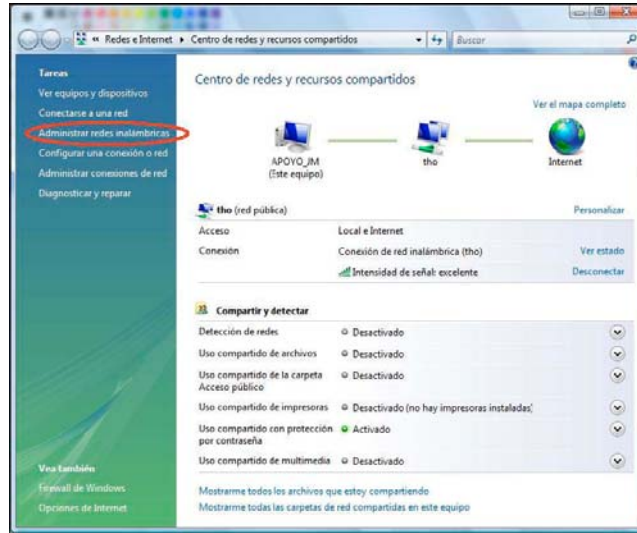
« Redes e Internet ▸ Centro de redes y recursos compartidos

Buscar

Tareas
Ver equipos y dispositivos
Conectarse a una red
Administrar redes inalámbricas
Configurar una conexión o red
Administrar conexiones de red
Diagnosticar y reparar

Vea también
Firewall de Windows
Opciones de Internet

Centro de redes y recursos compartidos

Ver el mapa completo

APOYO_JM
(Este equipo)

tho

Internet

tho (red pública)

Personalizar

| | | |
|---|---|---|
| Acceso | Local e Internet | |
| Conexión | Conexión de red inalámbrica (tho) | Ver estado |
| | Intensidad de señal: excelente | Desconectar |

Compartir y detectar

| | |
|---|---|
| Detección de redes | Desactivado |
| Uso compartido de archivos | Desactivado |
| Uso compartido de la carpeta Acceso público | Desactivado |
| Uso compartido de impresoras | Desactivado (no hay impresoras instaladas) |
| Uso compartido con protección por contraseña | Activado |
| Uso compartido de multimedia | Desactivado |

Mostrarme todos los archivos que estoy compartiendo
Mostrarme todas las carpetas de red compartidas en este equipo